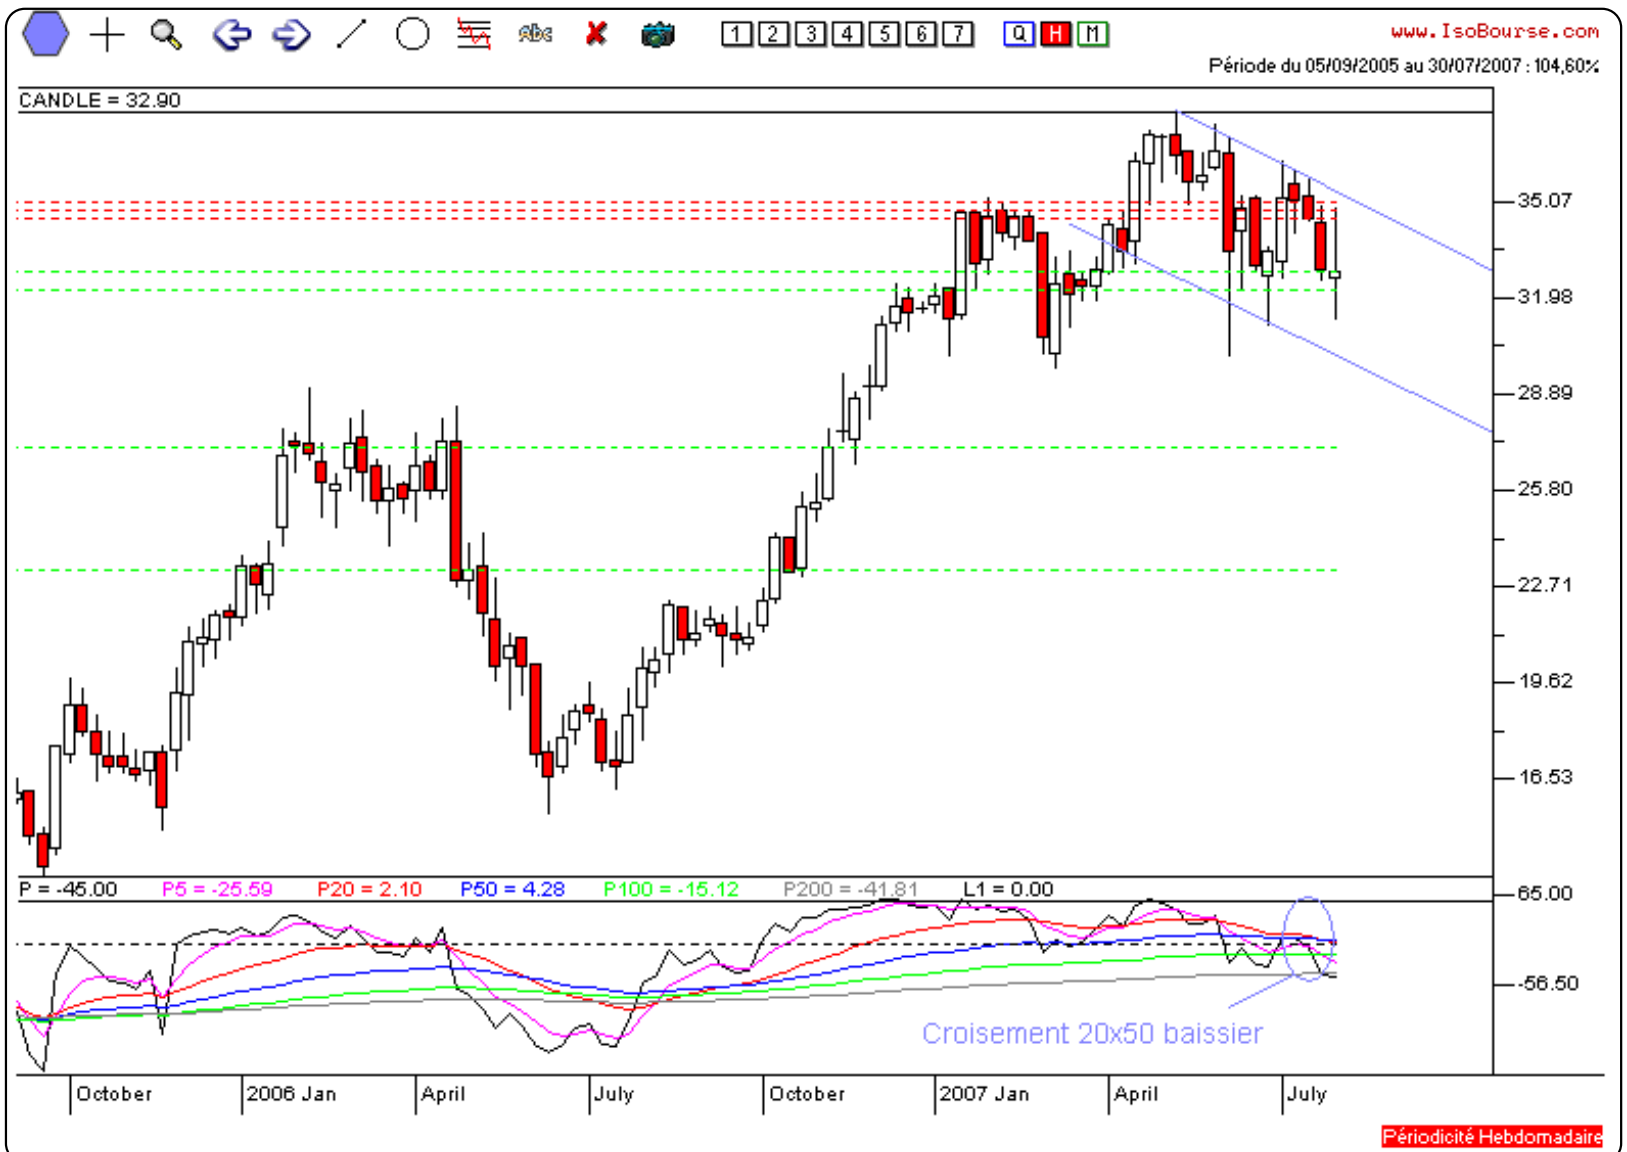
Abc 1 2 3 4 5 6 7 Q H M www.IsoBourse.com

Période du 05/09/2005 au 30/07/2007 : 104,60%

CANDLE = 32.90

35.07
31.98
28.89
25.80
22.71
19.62
16.53

P = -45.00 P5 = -25.59 P20 = 2.10 P50 = 4.28 P100 = -15.12 P200 = -41.81 L1 = 0.00

65.00
-56.50

Croisement 20x50 baissier

October 2006 Jan April July October 2007 Jan April July

Périodicité Hebdomadaire